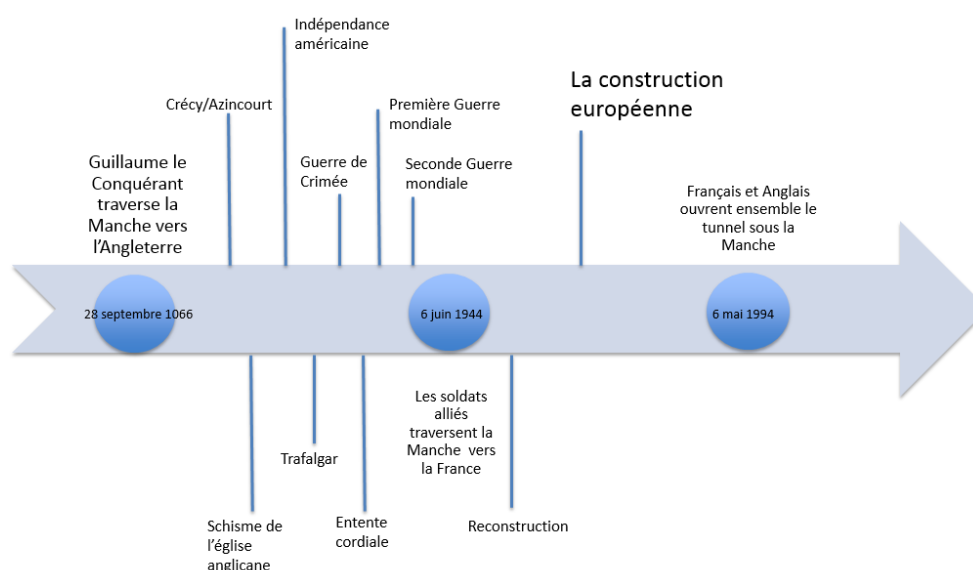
Indépendance américaine

Crécy/Azincourt

Première Guerre mondiale

La construction européenne

Guillaume le Conquérant traverse la Manche vers l'Angleterre

Guerre de Crimée

Seconde Guerre mondiale

Français et Anglais ouvrent ensemble le tunnel sous la Manche

28 septembre 1066

6 juin 1944

6 mai 1994

Les soldats alliés traversent la Manche vers la France

Trafalgar

Schisme de l'église anglicane

Entente cordiale

Reconstruction